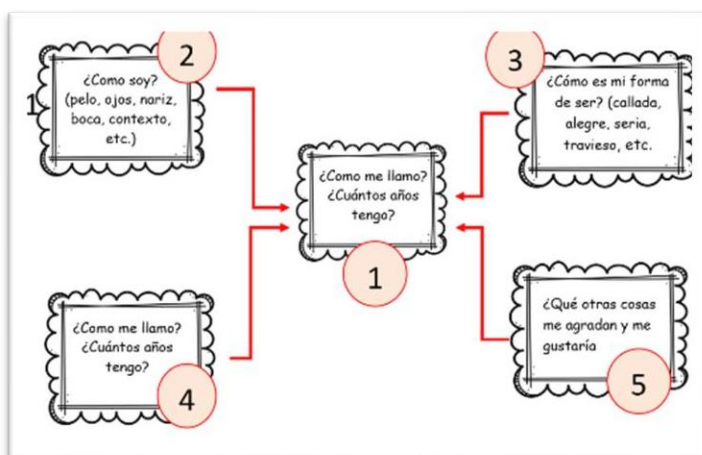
2

1

¿Como soy? (pelo, ojos, nariz, boca, contexto, etc.)

3

¿Cómo es mi forma de ser? (callada, alegre, seria, travieso, etc.

¿Como me llamo? ¿Cuántos años tengo?

1

¿Como me llamo? ¿Cuántos años tengo?

4

¿Qué otras cosas me agradan y me gustaría

5